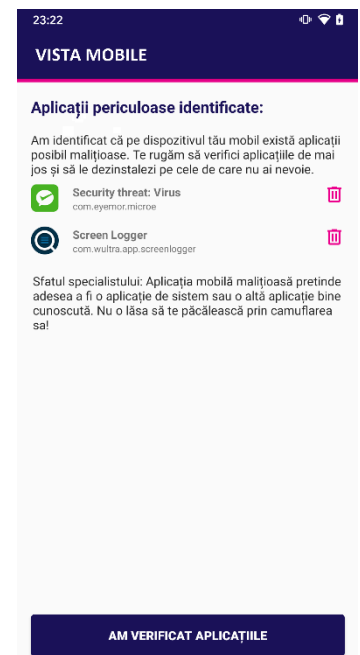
23:22

VISTA MOBILE

Aplicații periculoase identificate:

Am identificat că pe dispozitivul tău mobil există aplicații posibil malițioase. Te rugăm să verifici aplicațiile de mai jos și să le dezinstalezi pe cele de care nu ai nevoie.

Security threat: Virus
com.eyemor.microe

Screen Logger
com.wultra.app.screenlogger

Sfatul specialistului: Aplicația mobilă malițioasă pretinde adesea a fi o aplicație de sistem sau o altă aplicație bine cunoscută. Nu o lăsa să te păcălească prin camuflarea sa!

AM VERIFICAT APLICAȚIILE